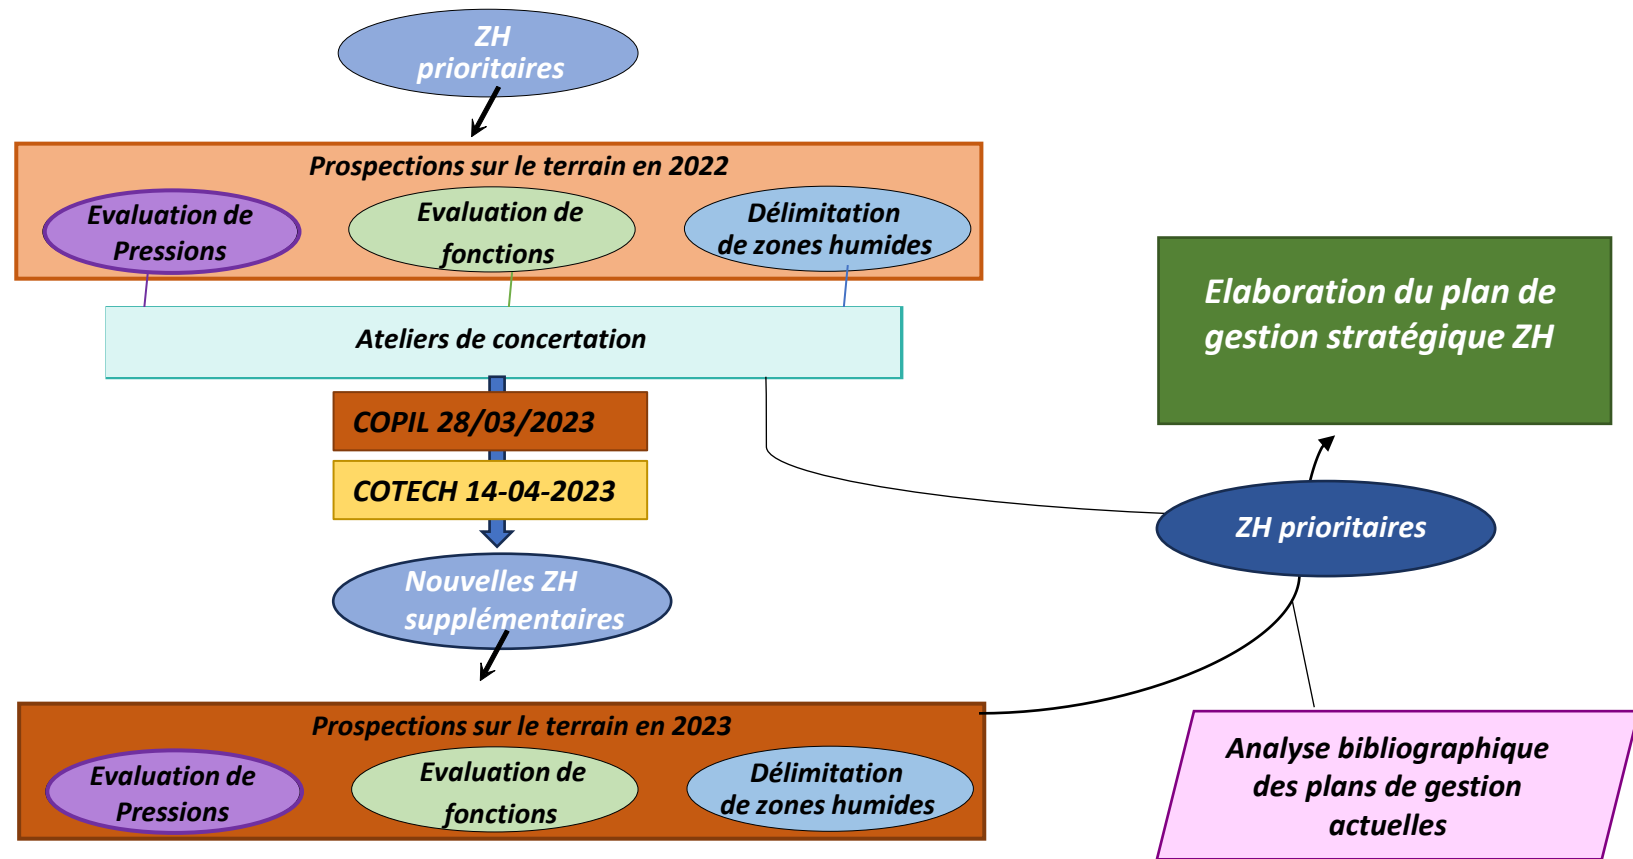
ZH prioritaires

Prospections sur le terrain en 2022

Evaluation de Pressions

Evaluation de fonctions

Délimitation de zones humides

Ateliers de concertation

COPIL 28/03/2023

COTECH 14-04-2023

Nouvelles ZH supplémentaires

Prospections sur le terrain en 2023

Evaluation de Pressions

Evaluation de fonctions

Délimitation de zones humides

Elaboration du plan de gestion stratégique ZH

ZH prioritaires

Analyse bibliographique des plans de gestion actuelles